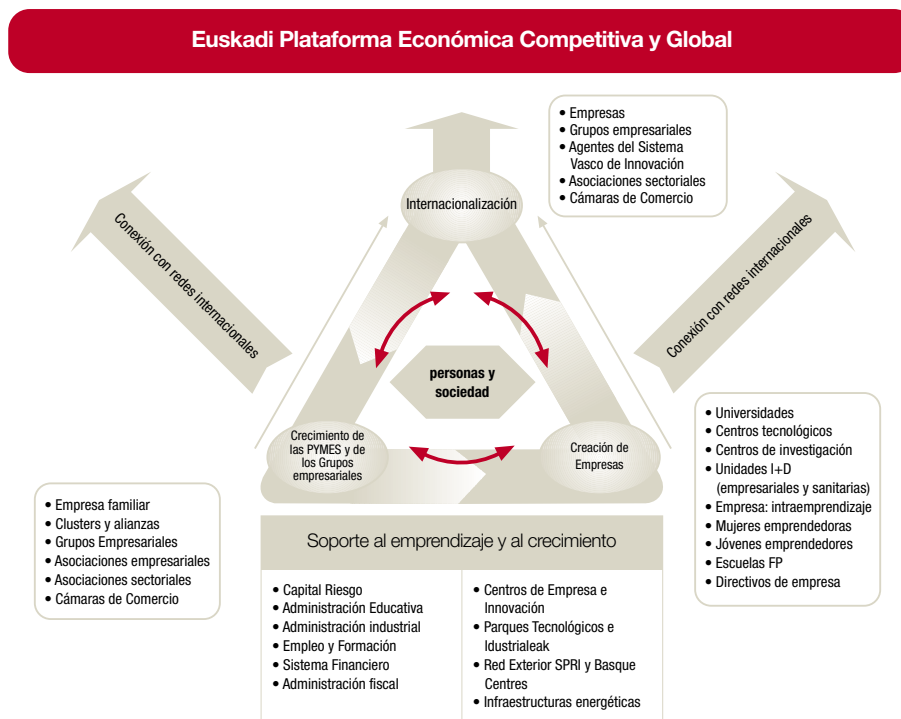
Euskadi Plataforma Económica Competitiva y Global

• Empresas
• Grupos empresariales
• Agentes del Sistema Vasco de Innovación
• Asociaciones sectoriales
• Cámaras de Comercio

Internacionalización

Conexión con redes internacionales

Conexión con redes internacionales

personas y sociedad

Crecimiento de las PYMES y de los Grupos empresariales

Creación de Empresas

• Universidades
• Centros tecnológicos
• Centros de investigación
• Unidades I+D (empresariales y sanitarias)
• Empresa: intraemprendizaje
• Mujeres emprendedoras
• Jóvenes emprendedores
• Escuelas FP
• Directivos de empresa

• Empresa familiar
• Clusters y alianzas
• Grupos Empresariales
• Asociaciones empresariales
• Asociaciones sectoriales
• Cámaras de Comercio

Soporte al emprendizaje y al crecimiento

• Capital Riesgo
• Administración Educativa
• Administración industrial
• Empleo y Formación
• Sistema Financiero
• Administración fiscal

• Centros de Empresa e Innovación
• Parques Tecnológicos e Idustrialeak
• Red Exterior SPRI y Basque Centres
• Infraestructuras energéticas